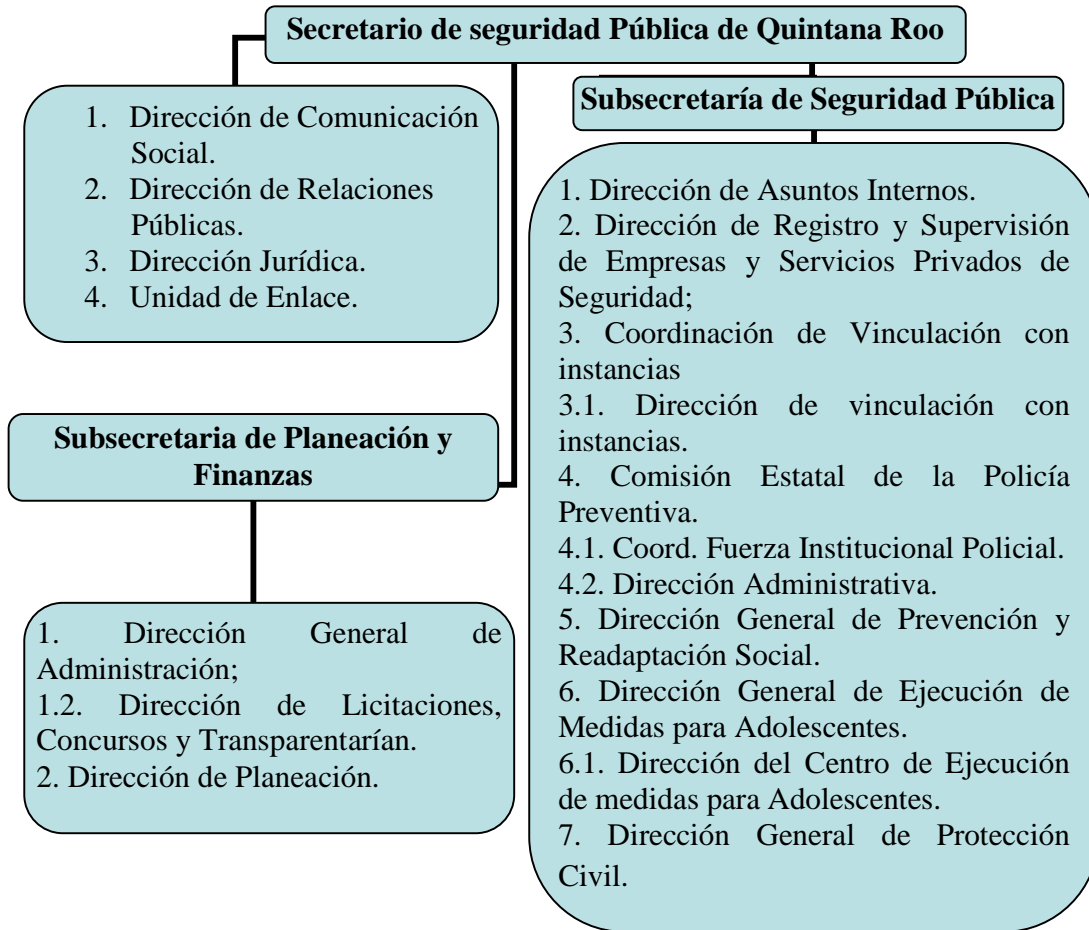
Secretario de seguridad Pública de Quintana Roo

1. Dirección de Comunicación Social.
2. Dirección de Relaciones Públicas.
3. Dirección Jurídica.
4. Unidad de Enlace.

Subsecretaria de Planeación y Finanzas

1. Dirección General de Administración;
1.2. Dirección de Licitaciones, Concursos y Transparentarían.
2. Dirección de Planeación.

Subsecretaría de Seguridad Pública

1. Dirección de Asuntos Internos.
2. Dirección de Registro y Supervisión de Empresas y Servicios Privados de Seguridad;
3. Coordinación de Vinculación con instancias
3.1. Dirección de vinculación con instancias.
4. Comisión Estatal de la Policía Preventiva.
4.1. Coord. Fuerza Institucional Policial.
4.2. Dirección Administrativa.
5. Dirección General de Prevención y Readaptación Social.
6. Dirección General de Ejecución de Medidas para Adolescentes.
6.1. Dirección del Centro de Ejecución de medidas para Adolescentes.
7. Dirección General de Protección Civil.